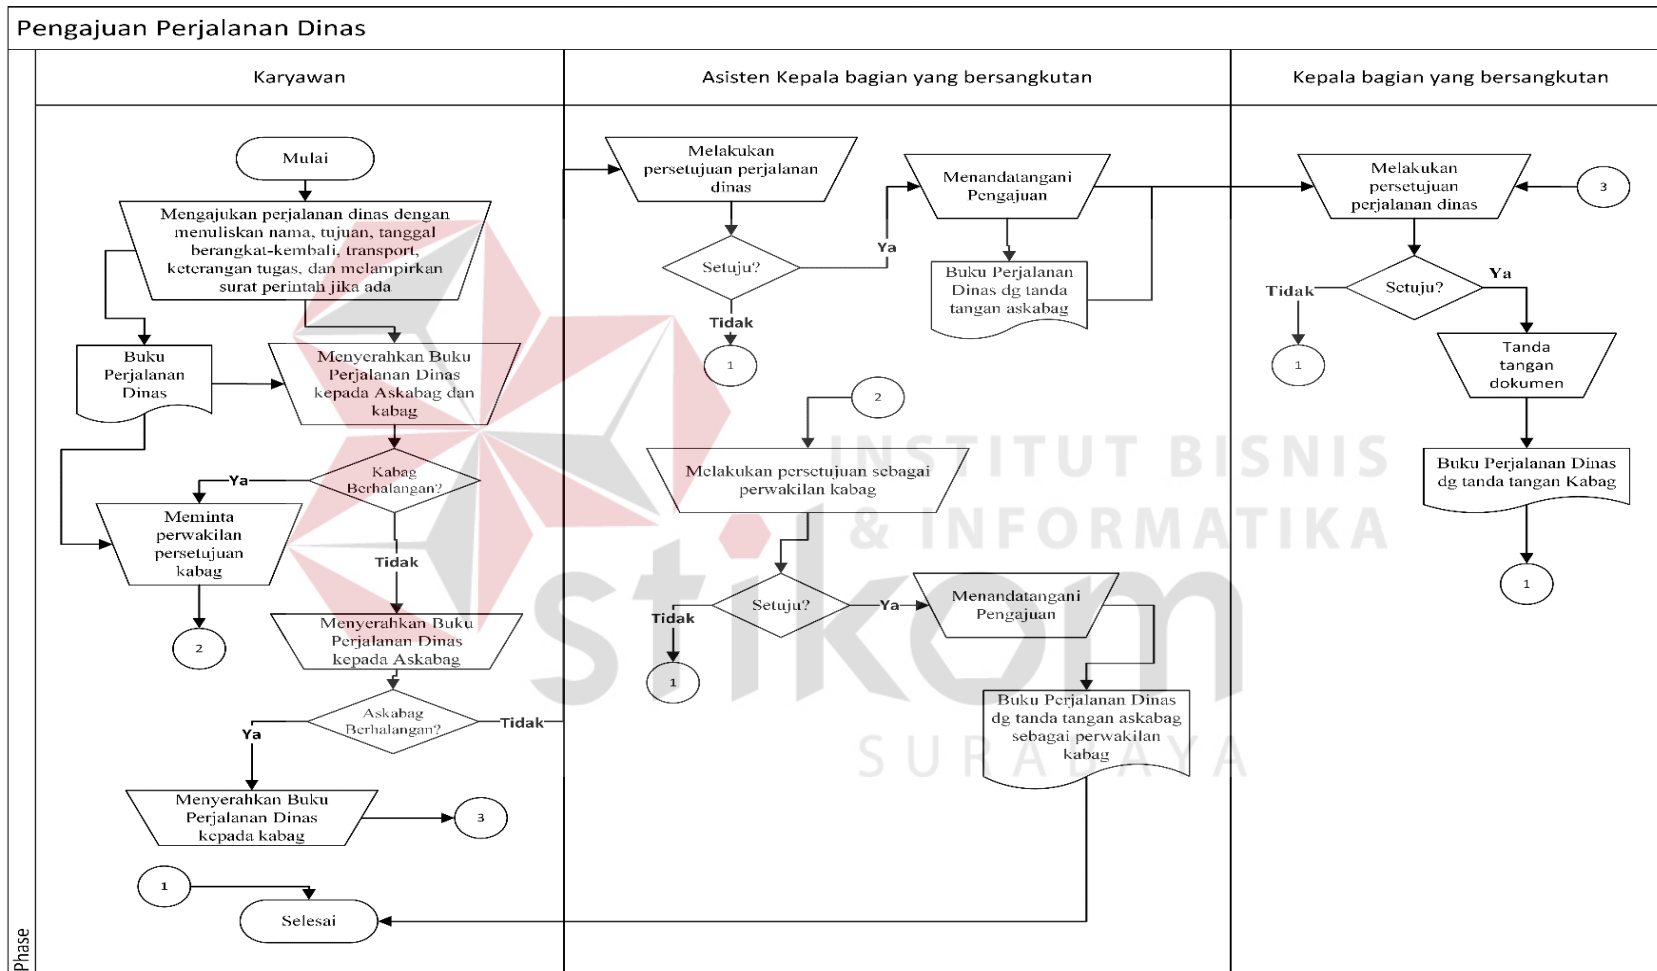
Pengajuan Perjalanan Dinas

Karyawan

Asisten Kepala bagian yang bersangkutan

Kepala bagian yang bersangkutan

Mulai

Mengajukan perjalanan dinas dengan menuliskan nama, tujuan, tanggal berangkat-kembali, transport, keterangan tugas, dan melampirkan surat perintah jika ada

Buku Perjalanan Dinas

Menyerahkan Buku Perjalanan Dinas kepada Askabag dan kabag

Kabag Berhalangan?

Ya

Tidak

Meminta perwakilan persetujuan kabag

2

Menyerahkan Buku Perjalanan Dinas kepada Askabag

Askabag Berhalangan?

Ya

Tidak

Menyerahkan Buku Perjalanan Dinas kepada kabag

3

1

Selesai

Melakukan persetujuan perjalanan dinas

Setuju?

Ya

Tidak

1

Menandatangani Pengajuan

Buku Perjalanan Dinas dg tanda tangan askabag

2

Melakukan persetujuan sebagai perwakilan kabag

Setuju?

Ya

Tidak

1

Menandatangani Pengajuan

Buku Perjalanan Dinas dg tanda tangan askabag sebagai perwakilan kabag

Melakukan persetujuan perjalanan dinas

3

Setuju?

Tidak

Ya

1

Tanda tangan dokumen

Buku Perjalanan Dinas dg tanda tangan Kabag

1

INSTITUT BISNIS & INFORMATIKA stikom SURABAYA

Phase